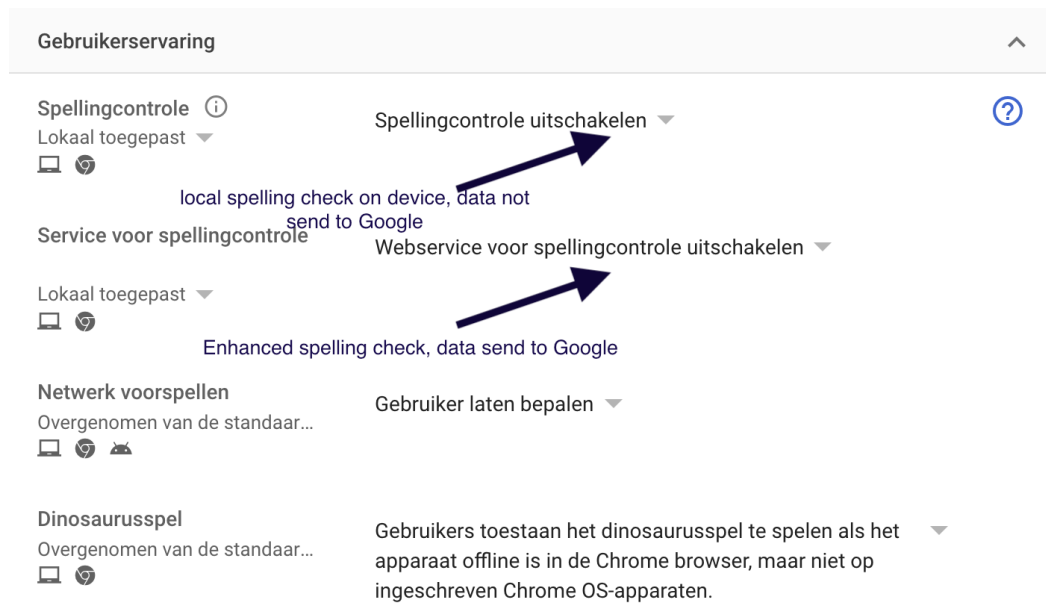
Gebruikerservaring

Spellingcontrole
Lokaal toegepast

Spellingcontrole uitschakelen

local spelling check on device, data not send to Google

Service voor spellingcontrole
Lokaal toegepast

Webservice voor spellingcontrole uitschakelen

Enhanced spelling check, data send to Google

Netwerk voorspellen
Overgenomen van de standaar...

Gebruiker laten bepalen

Dinosaurusspel
Overgenomen van de standaar...

Gebruikers toestaan het dinosaurusspel te spelen als het apparaat offline is in de Chrome browser, maar niet op ingeschreven Chrome OS-apparaten.